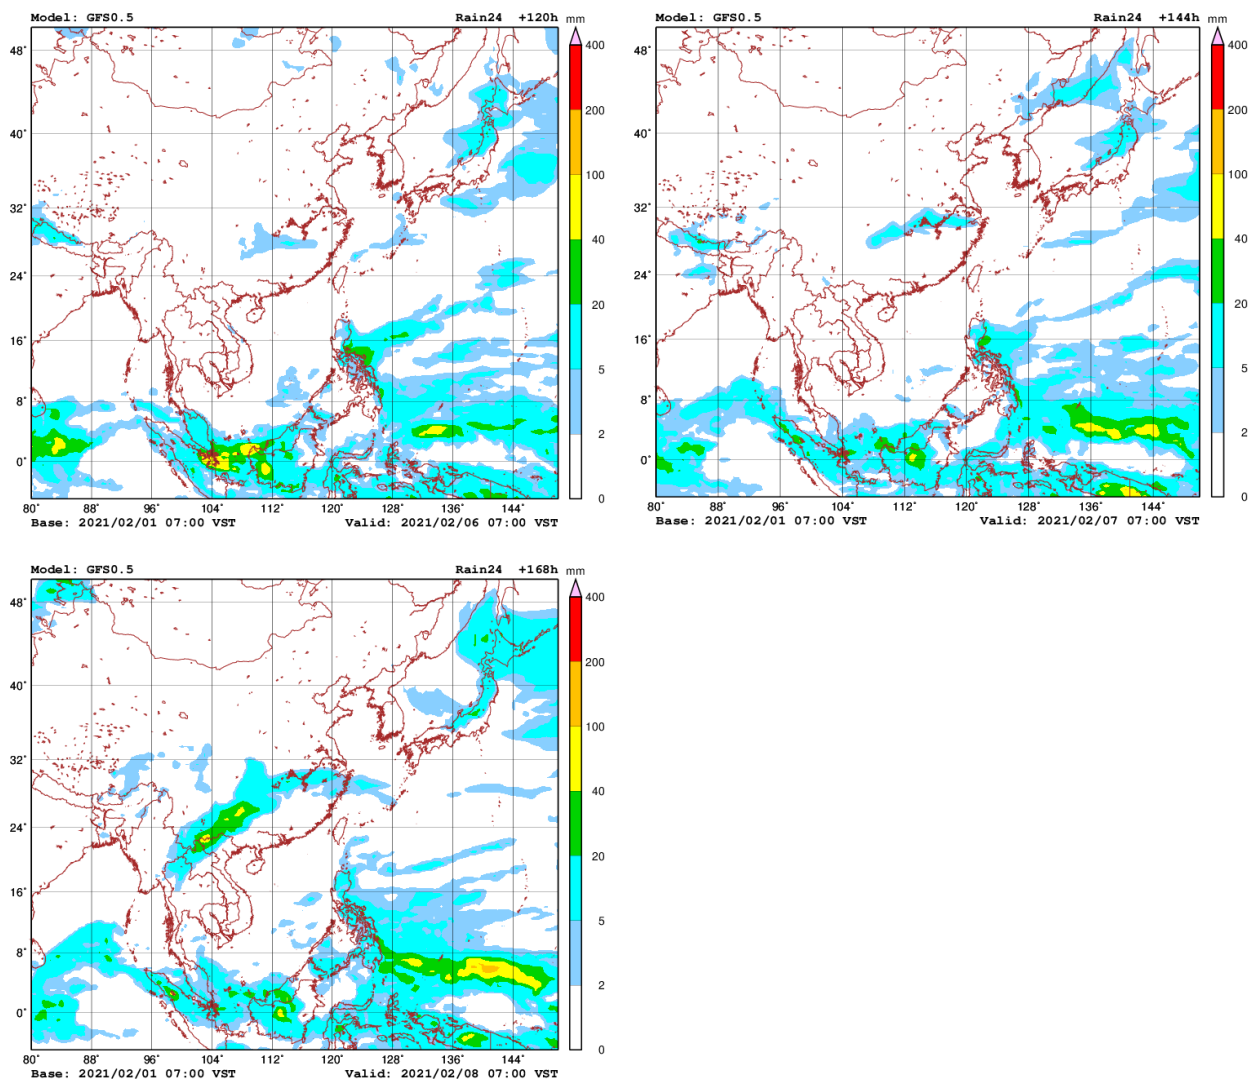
Model: GFS0.5

Rain24 +120h

mm

400
200
100
40
20
5
2
0

48°
40°
32°
24°
16°
8°
0°

80° 88° 96° 104° 112° 120° 128° 136° 144°

Base: 2021/02/01 07:00 VST

Valid: 2021/02/06 07:00 VST

Model: GFS0.5

Rain24 +144h

mm

400
200
100
40
20
5
2
0

48°
40°
32°
24°
16°
8°
0°

80° 88° 96° 104° 112° 120° 128° 136° 144°

Base: 2021/02/01 07:00 VST

Valid: 2021/02/07 07:00 VST

Model: GFS0.5

Rain24 +168h

mm

400
200
100
40
20
5
2
0

48°
40°
32°
24°
16°
8°
0°

80° 88° 96° 104° 112° 120° 128° 136° 144°

Base: 2021/02/01 07:00 VST

Valid: 2021/02/08 07:00 VST